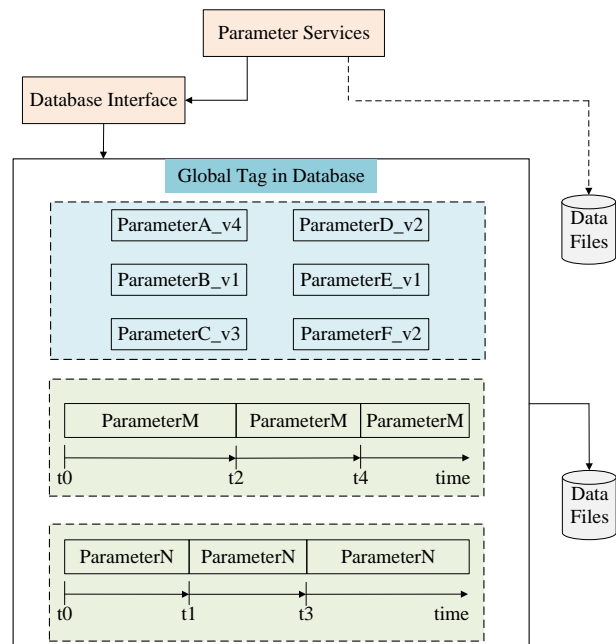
Parameter Services

Database Interface

Global Tag in Database

ParameterA_v4

ParameterD_v2

ParameterB_v1

ParameterE_v1

ParameterC_v3

ParameterF_v2

Data Files

ParameterM | ParameterM | ParameterM

t0 t2 t4 time

Data Files

ParameterN | ParameterN | ParameterN

t0 t1 t3 time